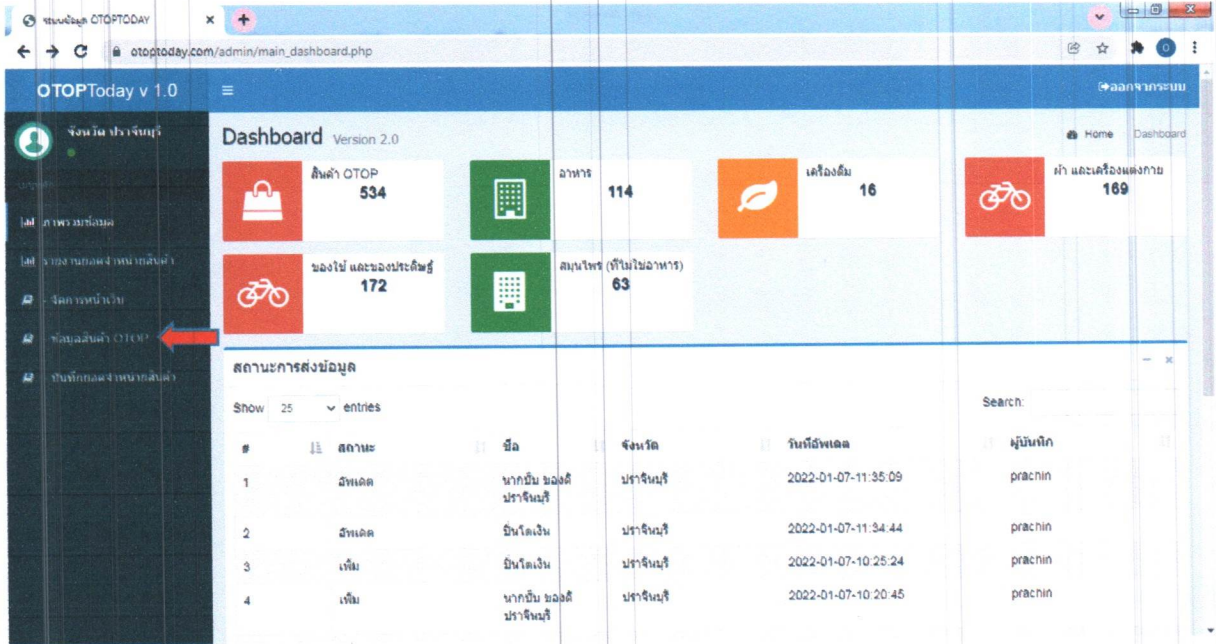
ระบบข้อมูล OTOPTODAY ×

otoptoday.com/admin/main_dashboard.php

OTOPToday v 1.0

ออกจากระบบ

จังหวัด ปราจีนบุรี

ภาพรวมข้อมูล

รายงานยอดจำหน่ายสินค้า

จัดการหน้าเว็บ

ข้อมูลสินค้า OTOP

บันทึกยอดจำหน่ายสินค้า

Dashboard Version 2.0

Home Dashboard

สินค้า OTOP 534

อาหาร 114

เครื่องดื่ม 16

ผ้า และเครื่องแต่งกาย 169

ของใช้ และของประดับฯ 172

สมุนไพร (ที่ไม่ใช่อาหาร) 63

สถานะการส่งข้อมูล

Show 25 entries

Search:

| # | สถานะ | ชื่อ | จังหวัด | วันที่อัพเดต | ผู้บันทึก |
|---|---|---|---|---|---|
| 1 | อัพเดต | นากปั้น ของดี ปราจีนบุรี | ปราจีนบุรี | 2022-01-07-11:35:09 | prachin |
| 2 | อัพเดต | ปิ่นโตเงิน | ปราจีนบุรี | 2022-01-07-11:34:44 | prachin |
| 3 | เพิ่ม | ปิ่นโตเงิน | ปราจีนบุรี | 2022-01-07-10:25:24 | prachin |
| 4 | เพิ่ม | นากปั้น ของดี ปราจีนบุรี | ปราจีนบุรี | 2022-01-07-10:20:45 | prachin |